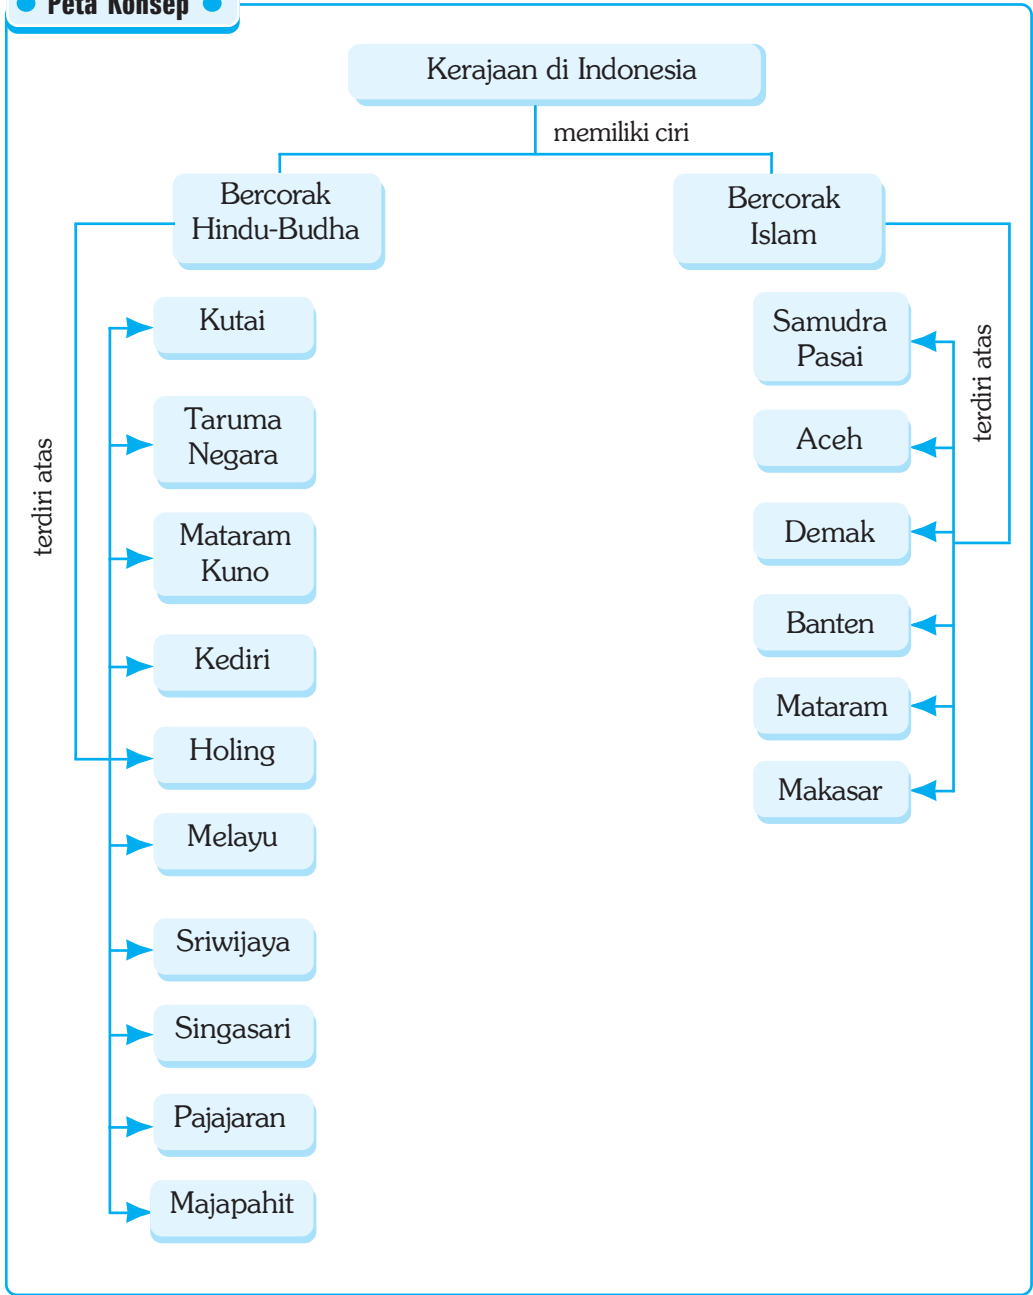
Peta Konsep

Kerajaan di Indonesia

memiliki ciri

Bercorak Hindu-Budha

terdiri atas

Kutai

Taruma Negara

Mataram Kuno

Kediri

Holing

Melayu

Sriwijaya

Singasari

Pajajaran

Majapahit

Bercorak Islam

terdiri atas

Samudra Pasai

Aceh

Demak

Banten

Mataram

Makasar